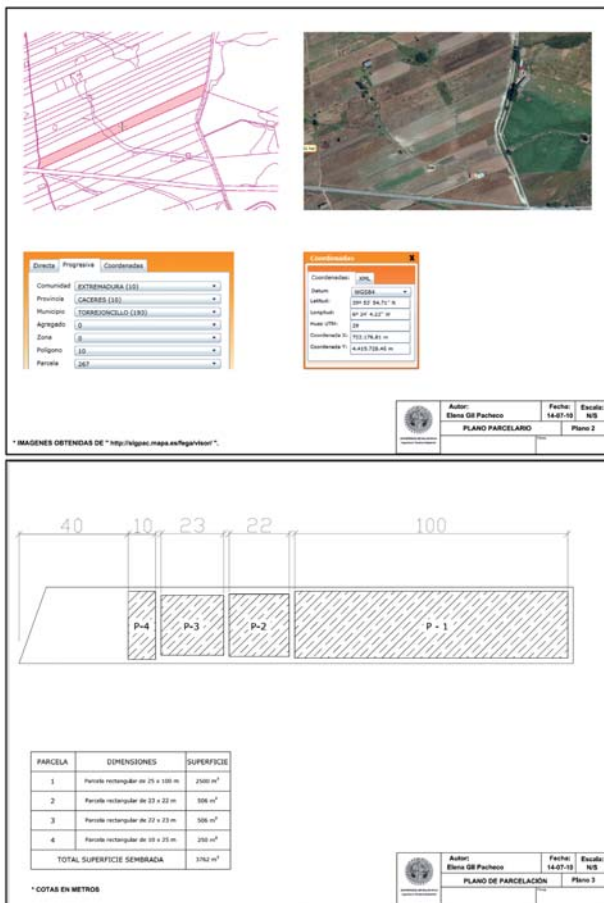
Directa Progresiva Coordenadas

| | |
|---|---|
| Comunidad | EXTREMADURA (10) |
| Provincia | CACERES (10) |
| Municipio | TORREJONCILLO (193) |
| Agregado | 0 |
| Zona | 0 |
| Polígono | 10 |
| Parcela | 267 |

Coordenadas

Coordenadas XML

| | |
|---|---|
| Datum: | WGS84 |
| Latitud: | 39º 52' 54.71'' N |
| Longitud: | 6º 29' 4.22'' W |
| Huso UTM: | 29 |
| Coordenada X: | 713.176,81 m |
| Coordenada Y: | 4.415.728,45 m |

* IMAGENES OBTENIDAS DE " http://sigpac.mapa.es/fega/visor/ ".

Autor: Elena Gil Pacheco
Fecha: 14-07-10
Escala: N/S
PLANO PARCELARIO
Plano 2

40 10 23 22 100

P-4 P-3 P-2 P - 1

| PARCELA | DIMENSIONES | SUPERFICIE |
|---|---|---|
| 1 | Parcela rectangular de 25 x 100 m | 2500 m$^2$ |
| 2 | Parcela rectangular de 23 x 22 m | 506 m$^2$ |
| 3 | Parcela rectangular de 22 x 23 m | 506 m$^2$ |
| 4 | Parcela rectangular de 10 x 25 m | 250 m$^2$ |
| TOTAL SUPERFICIE SEMBRADA | | 3762 m$^2$ |

* COTAS EN METROS

Autor: Elena Gil Pacheco
Fecha: 14-07-10
Escala: N/S
PLANO DE PARCELACIÓN
Plano 3